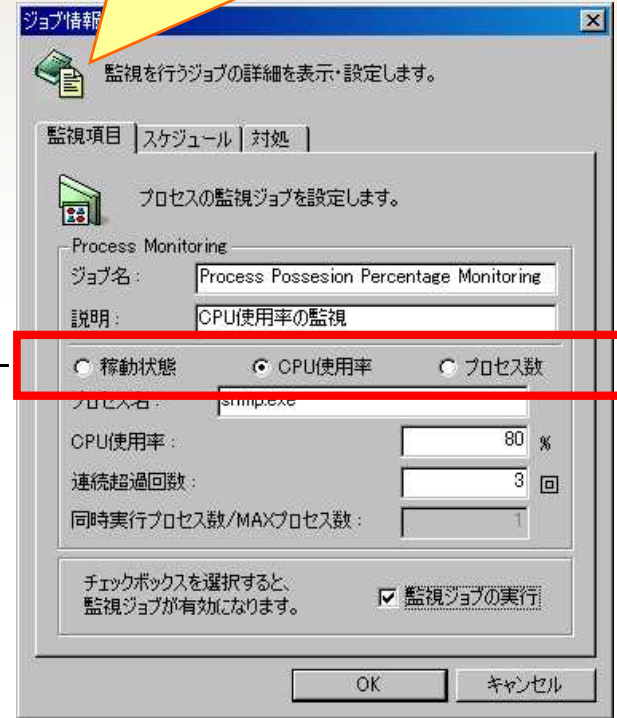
ジョブ情報

監視を行うジョブの詳細を表示・設定します。

監視項目 | スケジュール | 対処

プロセスの監視ジョブを設定します。

Process Monitoring

ジョブ名: Process Possesion Percentage Monitoring

説明: CPU使用率の監視

稼動状態 CPU使用率 プロセス数

プロセス名: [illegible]

CPU使用率: 80 %

連続超過回数: 3 回

同時実行プロセス数/MAXプロセス数: 1

チェックボックスを選択すると、監視ジョブが有効になります。

監視ジョブの実行

OK キャンセル